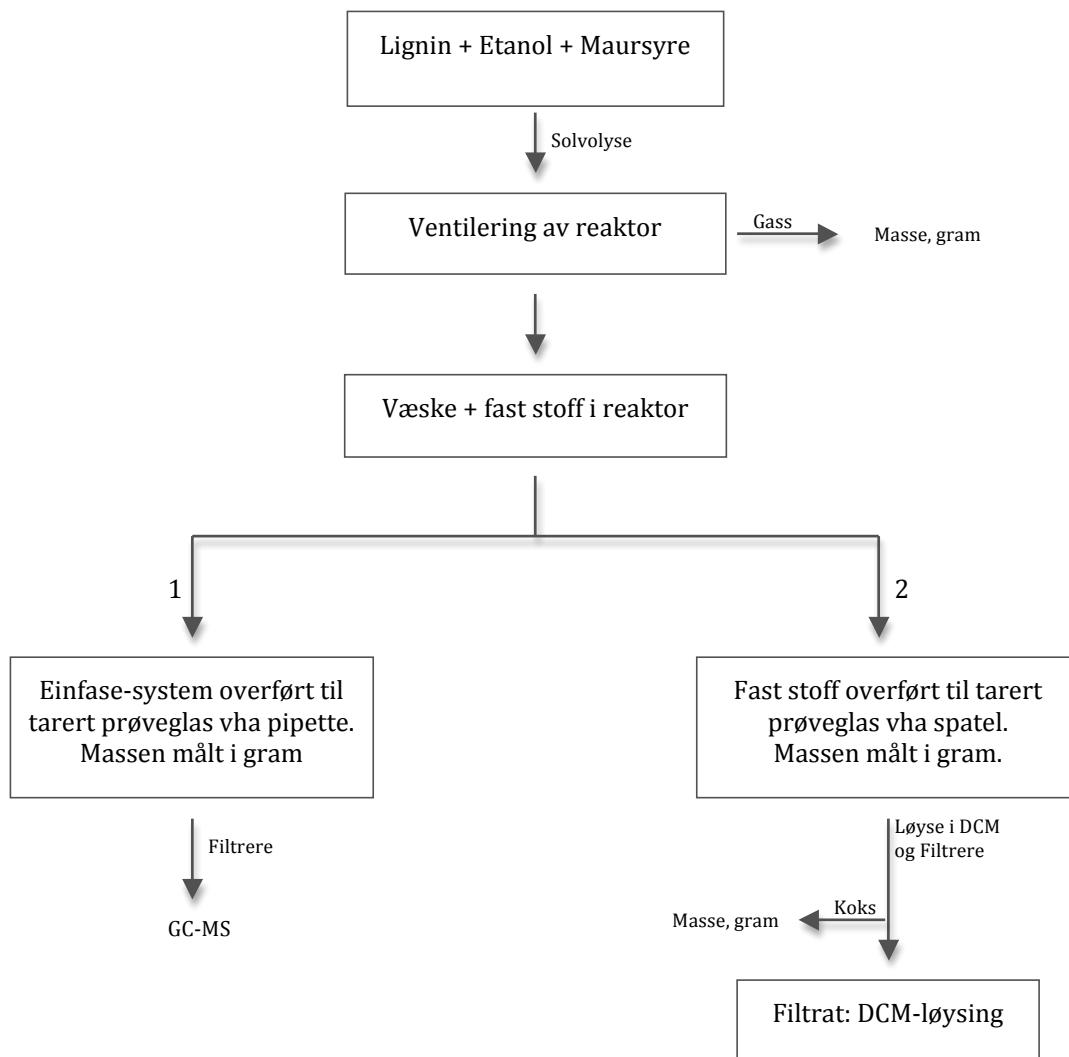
Lignin + Etanol + Maursyre

Solvolyse

Ventilering av reaktor

Gass

Masse, gram

Væske + fast stoff i reaktor

1

2

Einfase-system overført til tarert prøveglas vha pipette. Massen målt i gram

Fast stoff overført til tarert prøveglas vha spatel. Massen målt i gram.

Filtrere

GC-MS

Løyse i DCM og Filtrere

Koks

Masse, gram

Filtrat: DCM-løysing